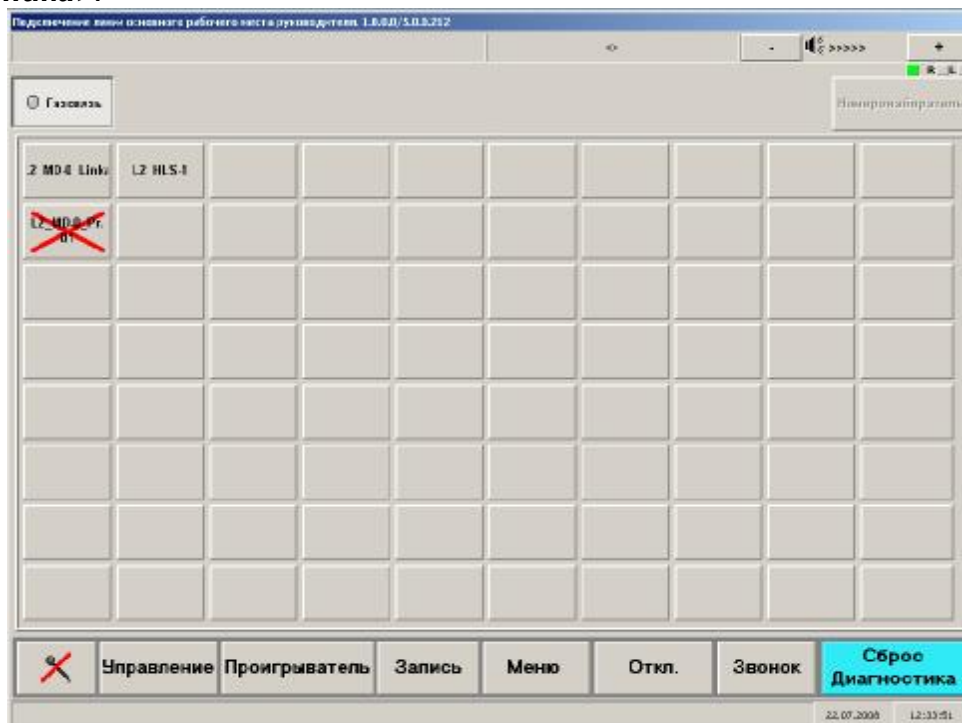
Подсвечение линии основного рабочего места руководителя. 1.0.0.0/5.0.0.212

<> - >>>>> +

Громкая

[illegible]

2 MD4 Link L2 HLS-1

L2_MD4_Pr_01

Управление Проигрыватель Запись Меню Откл. Звонок Сброс Диагностика

22.07.2008 12:33:51